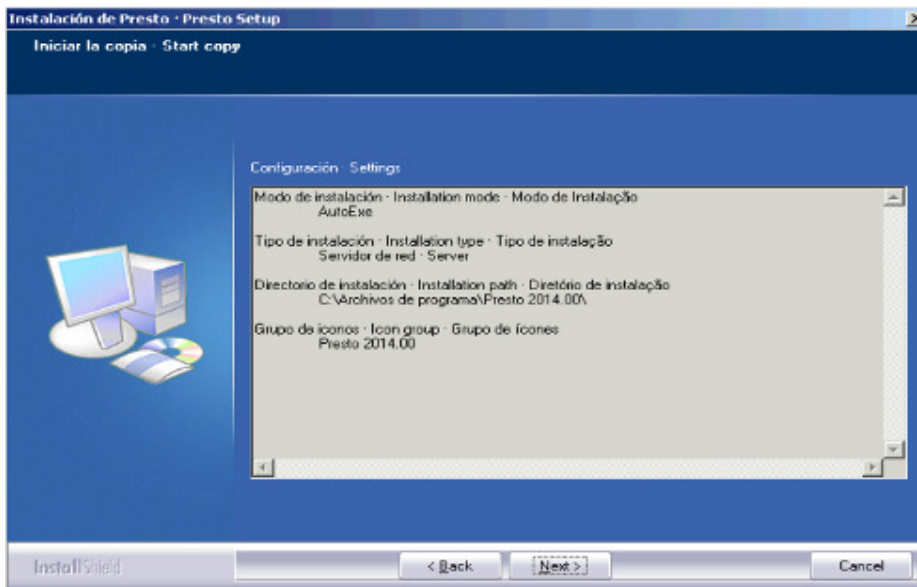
Instalación de Presto · Presto Setup

Iniciar la copia · Start copy

Configuración · Settings

Modo de instalación · Installation mode · Modo de Instalação
AutoExe

Tipo de instalación · Installation type · Tipo de instalação
Servidor de red · Server

Directorio de instalación · Installation path · Diretório de instalação
C:\Archivos de programa\Presto 2014.00\

Grupo de iconos · Icon group · Grupo de ícones
Presto 2014.00

InstallShield

< Back

Next >

Cancel